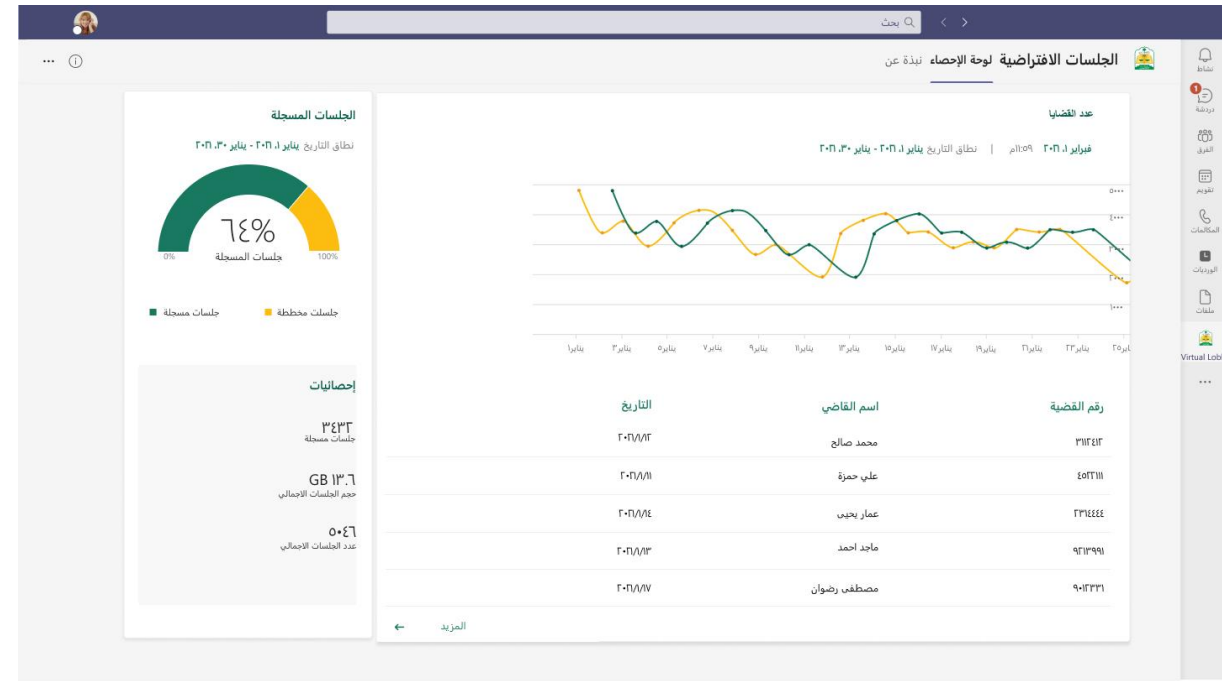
بحث

نشاط
دردشة
الفرق
تقويم
المكالمات
الورديات
ملفات
Virtual Lobb
...

الجلسات الافتراضية لوحة الإحصاء نبذة عن

عدد القضايا

فبراير ١، ٢٠٢١ ١١:٥٩م | نطاق التاريخ يناير ١، ٢٠٢١ - يناير ٣٠، ٢٠٢١

٥٠٠٠
٤٠٠٠
٣٠٠٠
٢٠٠٠
١٠٠٠

يناير١ يناير٣ يناير٥ يناير٧ يناير٩ يناير١١ يناير١٣ يناير١٥ يناير١٧ يناير١٩ يناير٢١ يناير٢٣ يناير٢٥

| رقم القضية | اسم القاضي | التاريخ |
|---|---|---|
| ٣١١٢٤١٢ | محمد صالح | ٢٠٢١/١/١٢ |
| ٤٥٢٢١١١ | علي حمزة | ٢٠٢١/١/١١ |
| ٢٣١٤٤٤٤ | عمار يحيى | ٢٠٢١/١/١٤ |
| ٩٢١٣٩٩١ | ماجد احمد | ٢٠٢١/١/١٣ |
| ٩٠١٢٣٣١ | مصطفى رضوان | ٢٠٢١/١/١٧ |

المزيد

الجلسات المسجلة

نطاق التاريخ يناير ١، ٢٠٢١ - يناير ٣٠، ٢٠٢١

٦٤%
جلسات المسجلة
0%
100%

جلسلت مخططة
جلسات مسجلة

إحصائيات

٣٤٣٢
جلسات مسجلة

GB ١٣.٦
حجم الجلسات الاجمالي

٥٠٤٦
عدد الجلسات الاجمالي